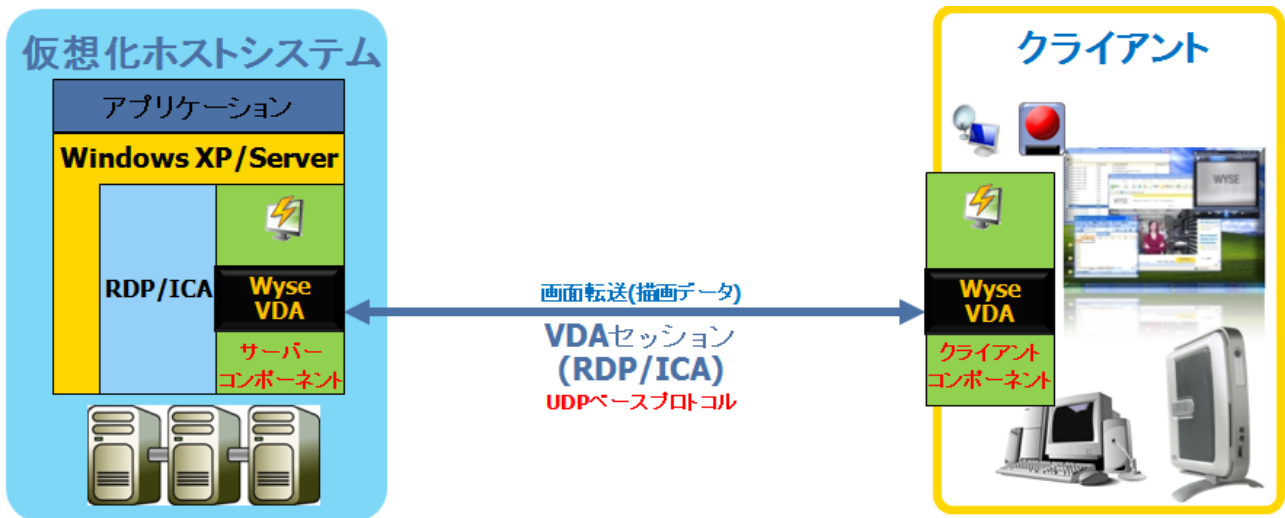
仮想化ホストシステム

アプリケーション

Windows XP/Server

RDP/ICA

Wyse VDA

サーバーコンポーネント

画面転送(描画データ)

VDAセッション
(RDP/ICA)
UDPベースプロトコル

クライアント

WYSE

Wyse VDA

クライアントコンポーネント